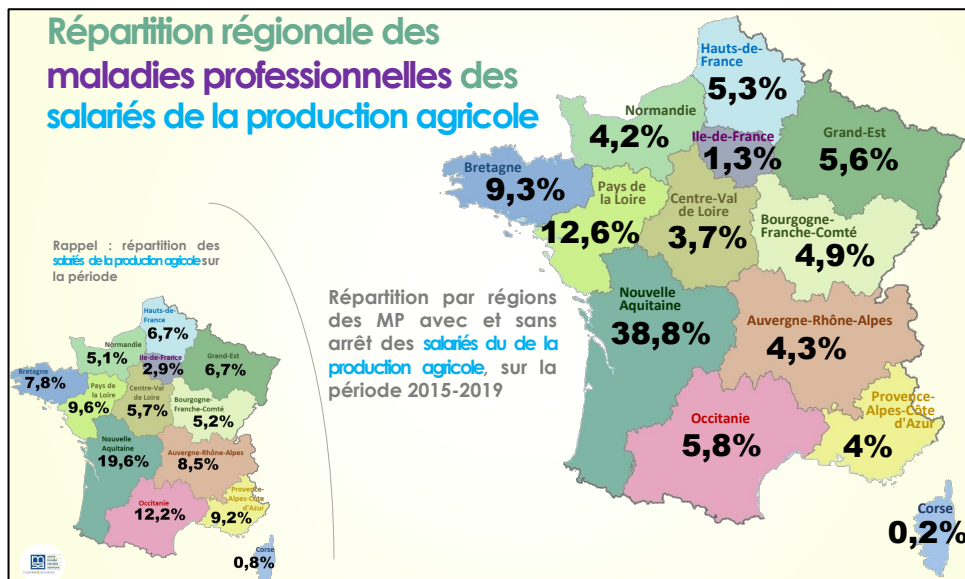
Répartition régionale des maladies professionnelles des salariés de la production agricole

Rappel : répartition des salariés de la production agricole sur la période

Hauts-de-France 6,7%
Normandie 5,1%
Ile-de-France 2,9%
Grand-Est 6,7%
Bretagne 7,8%
Pays de la Loire 9,6%
Centre-Val de Loire 5,7%
Bourgogne-Franche-Comté 5,2%
Nouvelle Aquitaine 19,6%
Auvergne-Rhône-Alpes 8,5%
Occitanie 12,2%
Provence-Alpes-Côte d'Azur 9,2%
Corse 0,8%

Répartition par régions des MP avec et sans arrêt des salariés du de la production agricole, sur la période 2015-2019

Hauts-de-France 5,3%
Normandie 4,2%
Ile-de-France 1,3%
Grand-Est 5,6%
Bretagne 9,3%
Pays de la Loire 12,6%
Centre-Val de Loire 3,7%
Bourgogne-Franche-Comté 4,9%
Nouvelle Aquitaine 38,8%
Auvergne-Rhône-Alpes 4,3%
Provence-Alpes-Côte d'Azur 4%
Occitanie 5,8%
Corse 0,2%